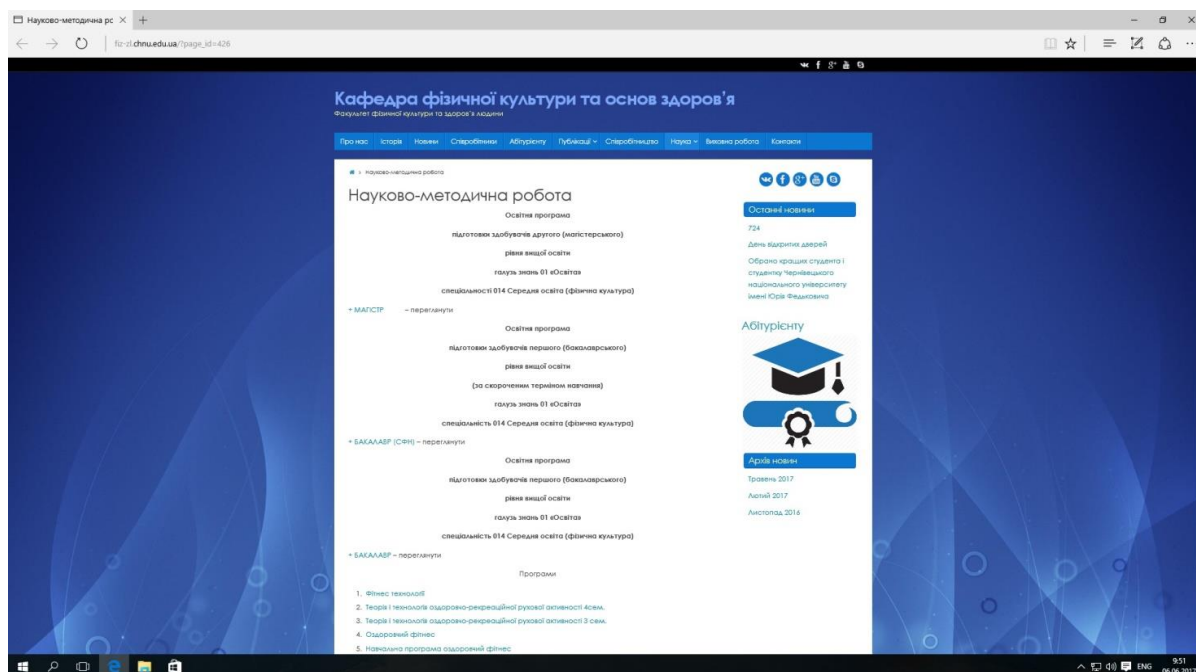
Науково-методична ро ×  +

fiz-zl.chnu.edu.ua/?page_id=426

Кафедра фізичної культури та основ здоров'я
Факультет фізичної культури та здоров'я людини

Про нас  Історія  Новини  Співробітники  Абітурієнту  Публікації  Співробітництво  Наука  Виховна робота  Контакти

Науково-методична робота

Науково-методична робота

Освітня програма
підготовки здобувачів другого (магістерського)
рівня вищої освіти
галузь знань 01 «Освіта»
спеціальності 014 Середня освіта (фізична культура)

+ МАГІСТР – переглянути

Освітня програма
підготовки здобувачів першого (бакалаврського)
рівня вищої освіти
(за скороченим терміном навчання)
галузь знань 01 «Освіта»
спеціальність 014 Середня освіта (фізична культура)

+ БАКАЛАВР (СФН) – переглянути

Освітня програма
підготовки здобувачів першого (бакалаврського)
рівня вищої освіти
галузь знань 01 «Освіта»
спеціальність 014 Середня освіта (фізична культура)

+ БАКАЛАВР – переглянути

Програми

1. Фітнес технології
2. Теорія і технологія оздоровчо-рекреаційної рухової активності 4сем.
3. Теорія і технологія оздоровчо-рекреаційної рухової активності 3 сем.
4. Оздоровчий фітнес
5. Навчальна програма оздоровчий фітнес

Останні новини
724
День відкритих дверей
Обрано кращих студента і студентку Чернівецького національного університету імені Юрія Федьковича

Абітурієнту

Архів новин
Травень 2017
Лютий 2017
Листопад 2016

ENG 9:51 06.06.2017